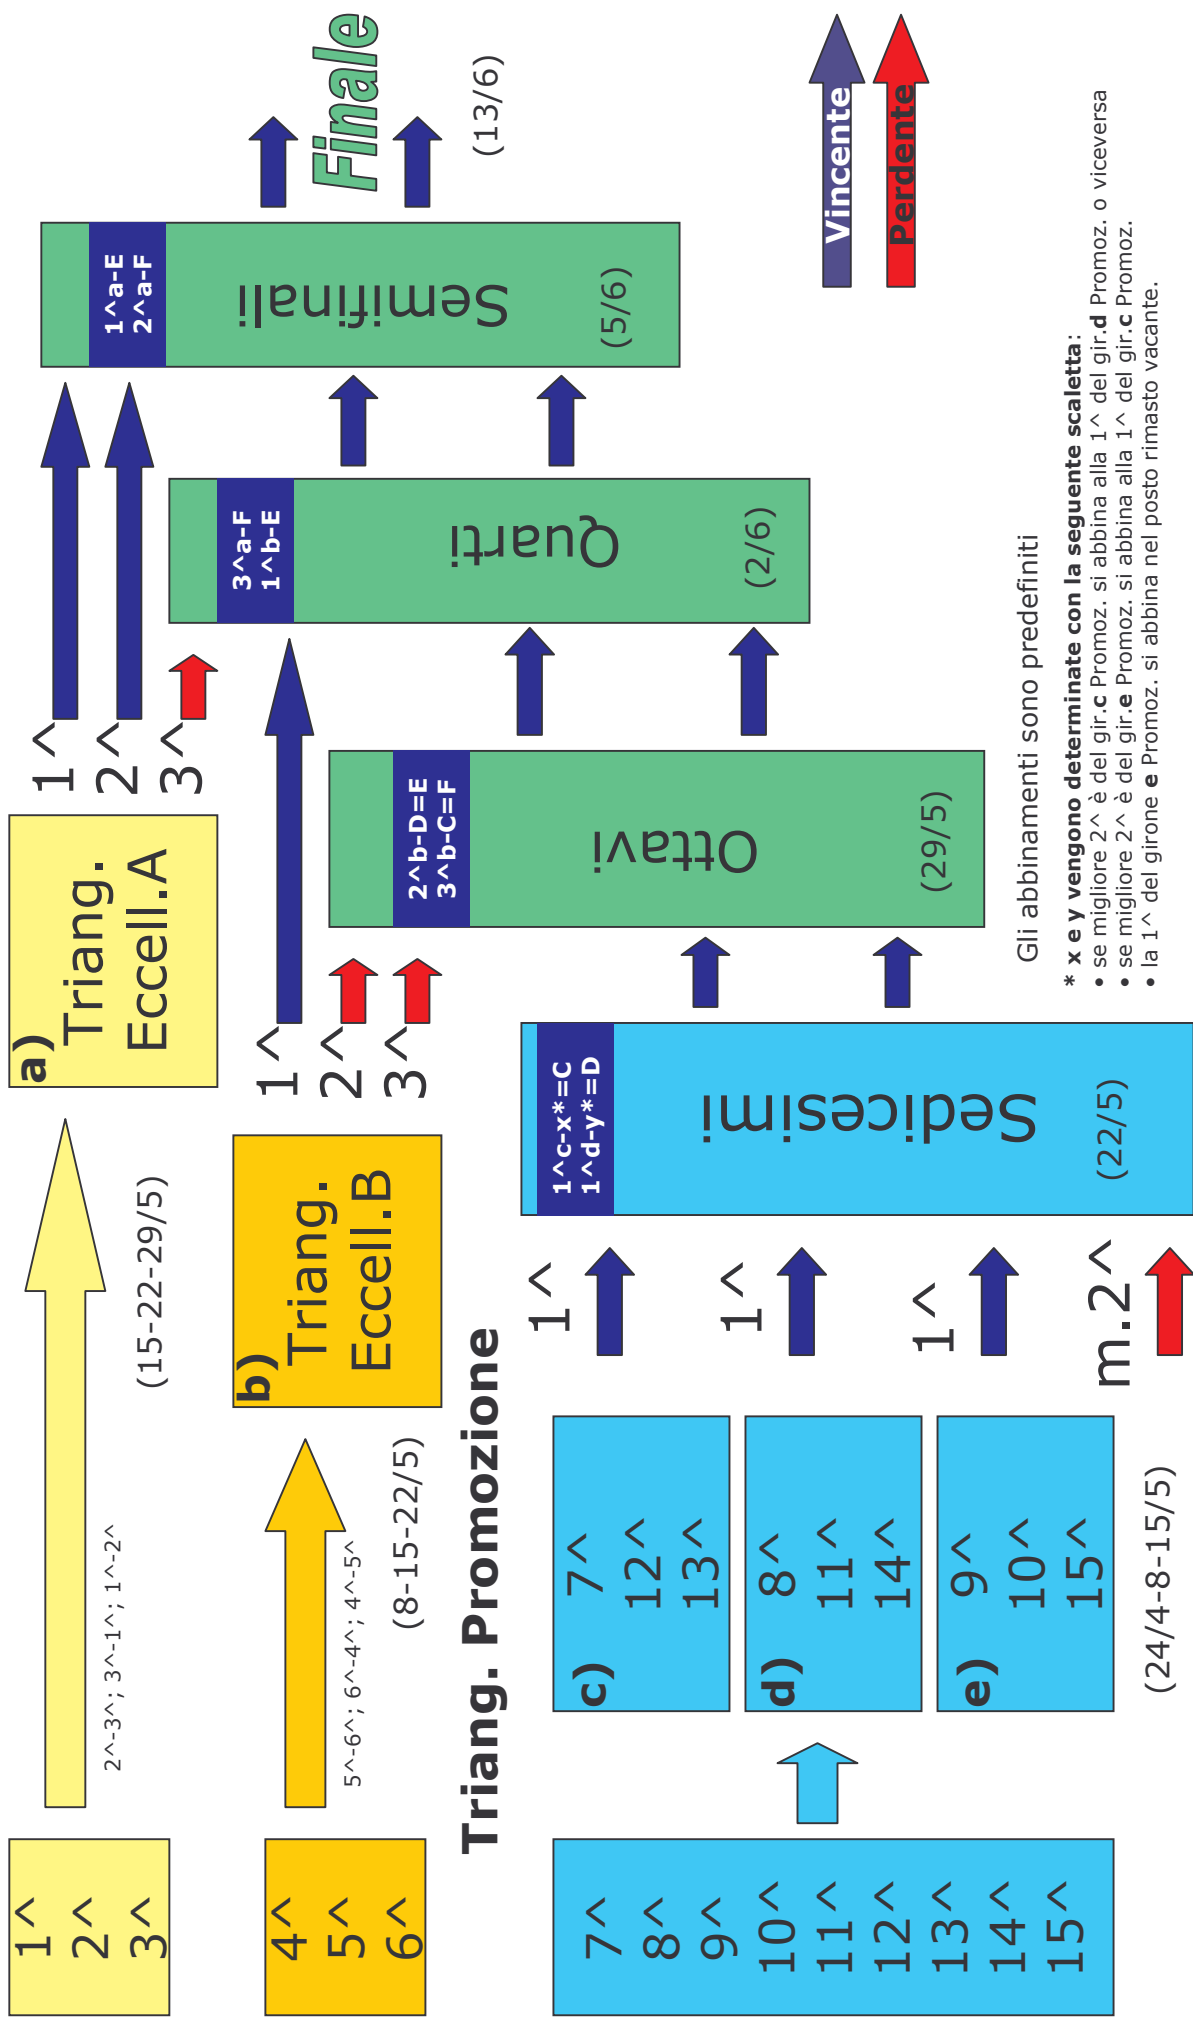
1^
2^
3^

2^-3^; 3^-1^; 1^-2^

(15-22-29/5)

a) Triang. Eccell.A

1^
2^
3^

1^a-E
2^a-F

Semifinali

(5/6)

Finale

(13/6)

4^
5^
6^

5^-6^; 6^-4^; 4^-5^

(8-15-22/5)

b) Triang. Eccell.B

1^
2^
3^

3^a-F
1^b-E

Quarti

(2/6)

2^b-D=E
3^b-C=F

Ottavi

(29/5)

Triang. Promozione

7^
8^
9^
10^
11^
12^
13^
14^
15^

c) 7^
12^
13^

d) 8^
11^
14^

e) 9^
10^
15^

(24/4-8-15/5)

1^
1^
1^
m.2^

1^c-x*=C
1^d-y*=D

Sedicesimi

(22/5)

Vincente

Perdente

Gli abbinamenti sono predefiniti

* **x e y vengono determinate con la seguente scaletta**:
• se migliore 2^ è del gir.**c** Promoz. si abbina alla 1^ del gir.**d** Promoz. o viceversa
• se migliore 2^ è del gir.**e** Promoz. si abbina alla 1^ del gir.**c** Promoz.
• la 1^ del girone **e** Promoz. si abbina nel posto rimasto vacante.